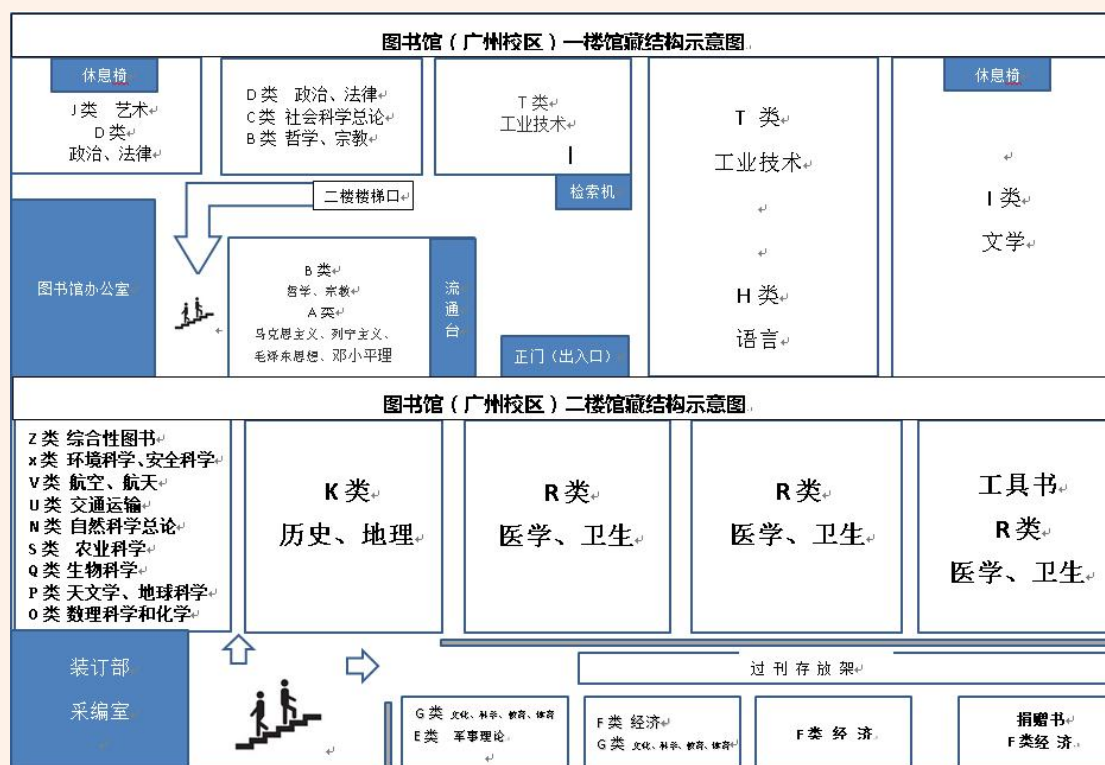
图书馆（广州校区）一楼馆藏结构示意图

休息椅

J类 艺术
D类
政治、法律

D类 政治、法律
C类 社会科学总论
B类 哲学、宗教

T类
工业技术

检索机

T类
工业技术

H类
语言

休息椅

I类
文学

二楼楼梯口

图书馆办公室

B类
哲学、宗教
A类
马克思主义、列宁主义、毛泽东思想、邓小平理

流通台

正门（出入口）

图书馆（广州校区）二楼馆藏结构示意图

Z类 综合性图书
X类 环境科学、安全科学
V类 航空、航天
U类 交通运输
N类 自然科学总论
S类 农业科学
Q类 生物科学
P类 天文学、地球科学
O类 数理科学和化学

K类
历史、地理

R类
医学、卫生

R类
医学、卫生

工具书
R类
医学、卫生

装订部
采编室

过刊存放架

G类 文化、科学、教育、体育
E类 军事理论

F类 经济
G类 文化、科学、教育、体育

F类 经济

捐赠书
F类经济